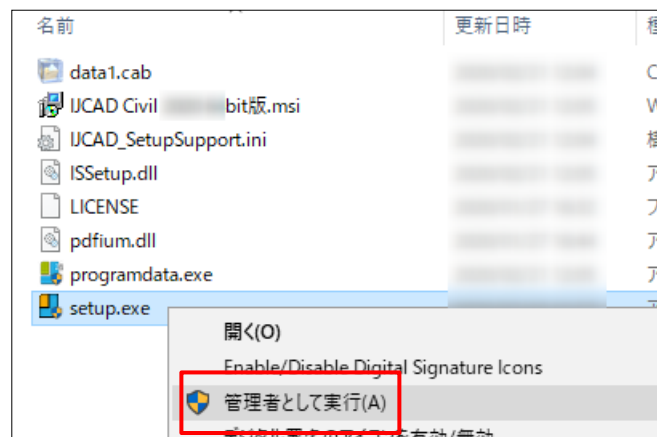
名前
更新日時
種

data1.cab
IJCAD Civil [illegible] bit版.msi
IJCAD_SetupSupport.ini
ISSetup.dll
LICENSE
pdfium.dll
programdata.exe
setup.exe

C
W
構
ア
フ
ア
ア

開く(O)
Enable/Disable Digital Signature Icons
管理者として実行(A)
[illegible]